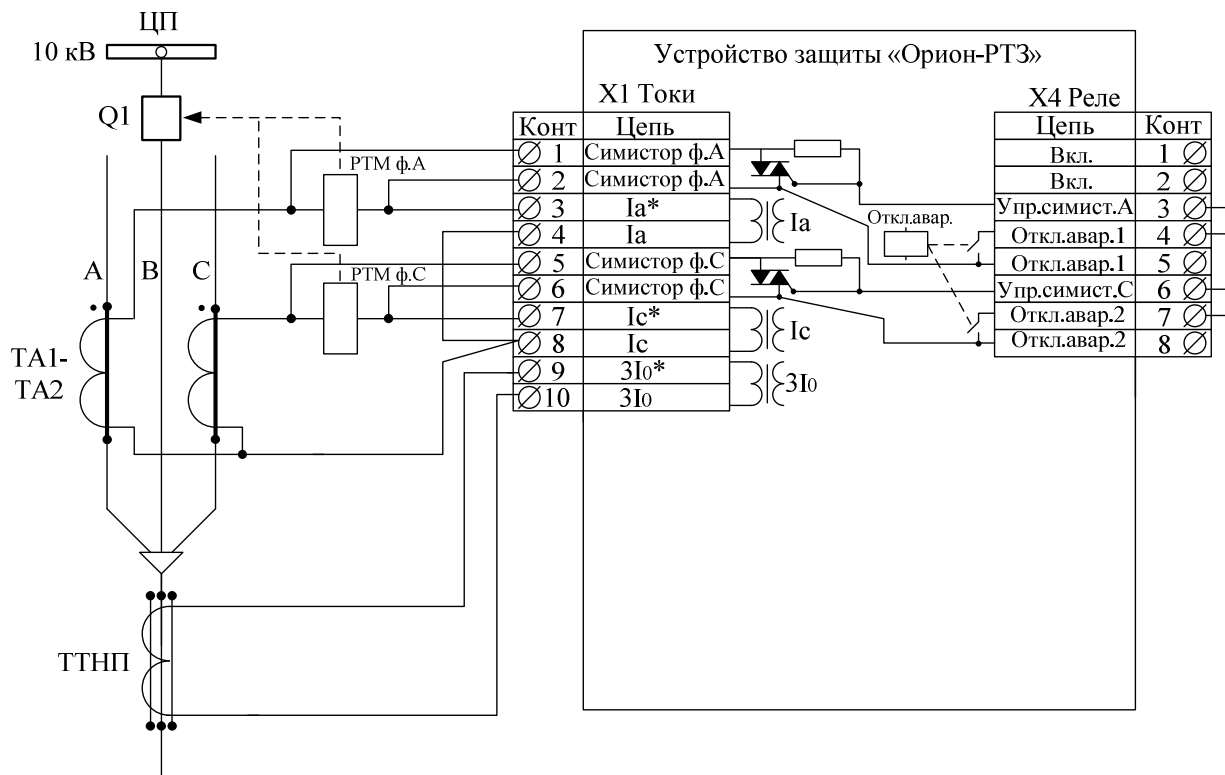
ЦП
10 кВ
Q1
A
B
C
TA1-TA2
TTHП
РТМ ф.А
РТМ ф.С
Устройство защиты «Орион-РТЗ»
X1 Токи

| Конт | Цепь |
|---|---|
| 1 | Симистор ф.А |
| 2 | Симистор ф.А |
| 3 | Ia* |
| 4 | Ia |
| 5 | Симистор ф.С |
| 6 | Симистор ф.С |
| 7 | Ic* |
| 8 | Ic |
| 9 | 3I0* |
| 10 | 3I0 |

Ia
Ic
3I0
Откл.авар.
X4 Реле

| Цепь | Конт |
|---|---|
| Вкл. | 1 |
| Вкл. | 2 |
| Упр.симист.А | 3 |
| Откл.авар.1 | 4 |
| Откл.авар.1 | 5 |
| Упр.симист.С | 6 |
| Откл.авар.2 | 7 |
| Откл.авар.2 | 8 |